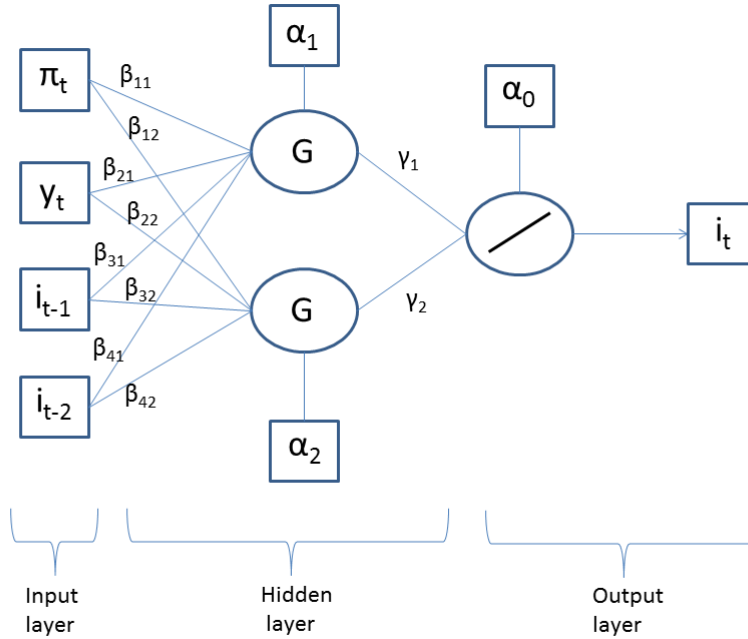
$\alpha_1$

$\pi_t$

$\beta_{11}$

$\beta_{12}$

$\alpha_0$

G

$\gamma_1$

$y_t$

$\beta_{21}$

$\beta_{22}$

$i_t$

$\beta_{31}$

$i_{t-1}$

$\beta_{32}$

G

$\gamma_2$

$\beta_{41}$

$i_{t-2}$

$\beta_{42}$

$\alpha_2$

Input layer

Hidden layer

Output layer